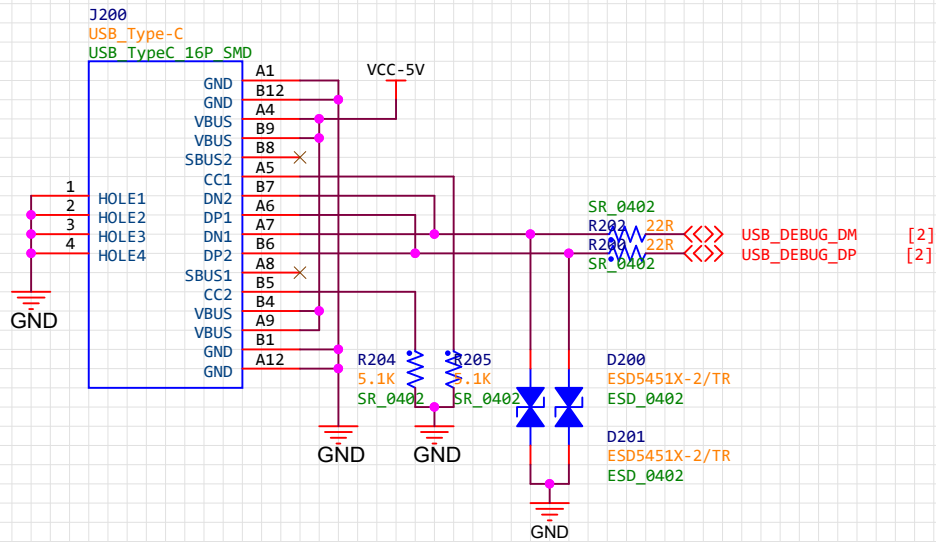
J200
USB_Type-C
USB_TypeC_16P_SMD

VCC-5V

GND A1
GND B12
VBUS A4
VBUS B9
SBUS2 B8
CC1 A5
DN2 B7
DP1 A6
DN1 A7
DP2 B6
SBUS1 A8
CC2 B5
VBUS B4
VBUS A9
GND B1
GND A12

1 HOLE1
2 HOLE2
3 HOLE3
4 HOLE4

GND

SR_0402
R202 22R
R200 22R
SR_0402

USB_DEBUG_DM [2]
USB_DEBUG_DP [2]

R204
5.1K
SR_0402

R205
5.1K
SR_0402

D200
ESD5451X-2/TR
ESD_0402

D201
ESD5451X-2/TR
ESD_0402

GND
GND
GND